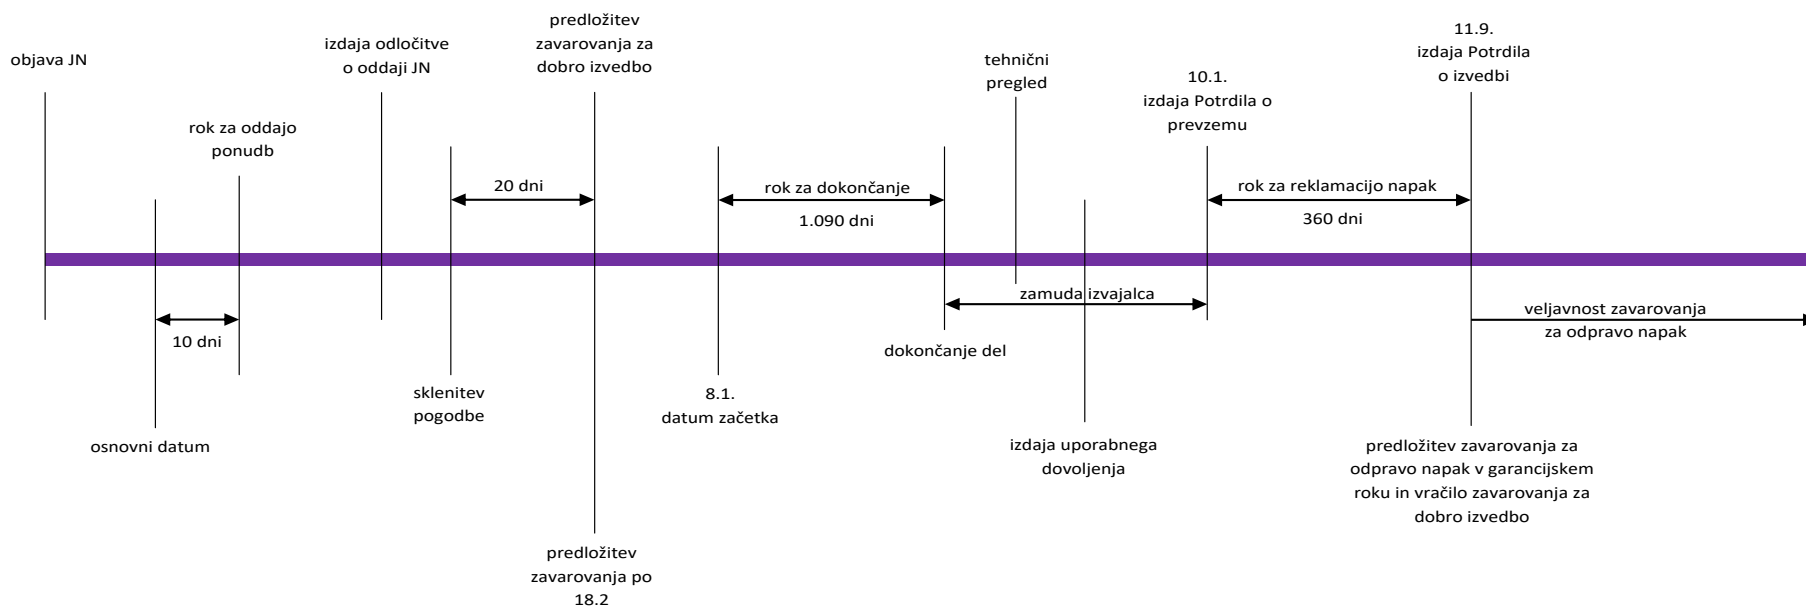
objava JN

rok za oddajo ponudb

izdaja odločitve o oddaji JN

predložitev zavarovanja za dobro izvedbo

tehnični pregled

10.1. izdaja Potrdila o prevzemu

11.9. izdaja Potrdila o izvedbi

20 dni

rok za dokončanje

1.090 dni

rok za reklamacijo napak

360 dni

zamuda izvajalca

veljavnost zavarovanja za odpravo napak

10 dni

dokončanje del

sklenitev pogodbe

8.1. datum začetka

osnovni datum

izdaja uporabnega dovoljenja

predložitev zavarovanja za odpravo napak v garancijskem roku in vračilo zavarovanja za dobro izvedbo

predložitev zavarovanja po 18.2